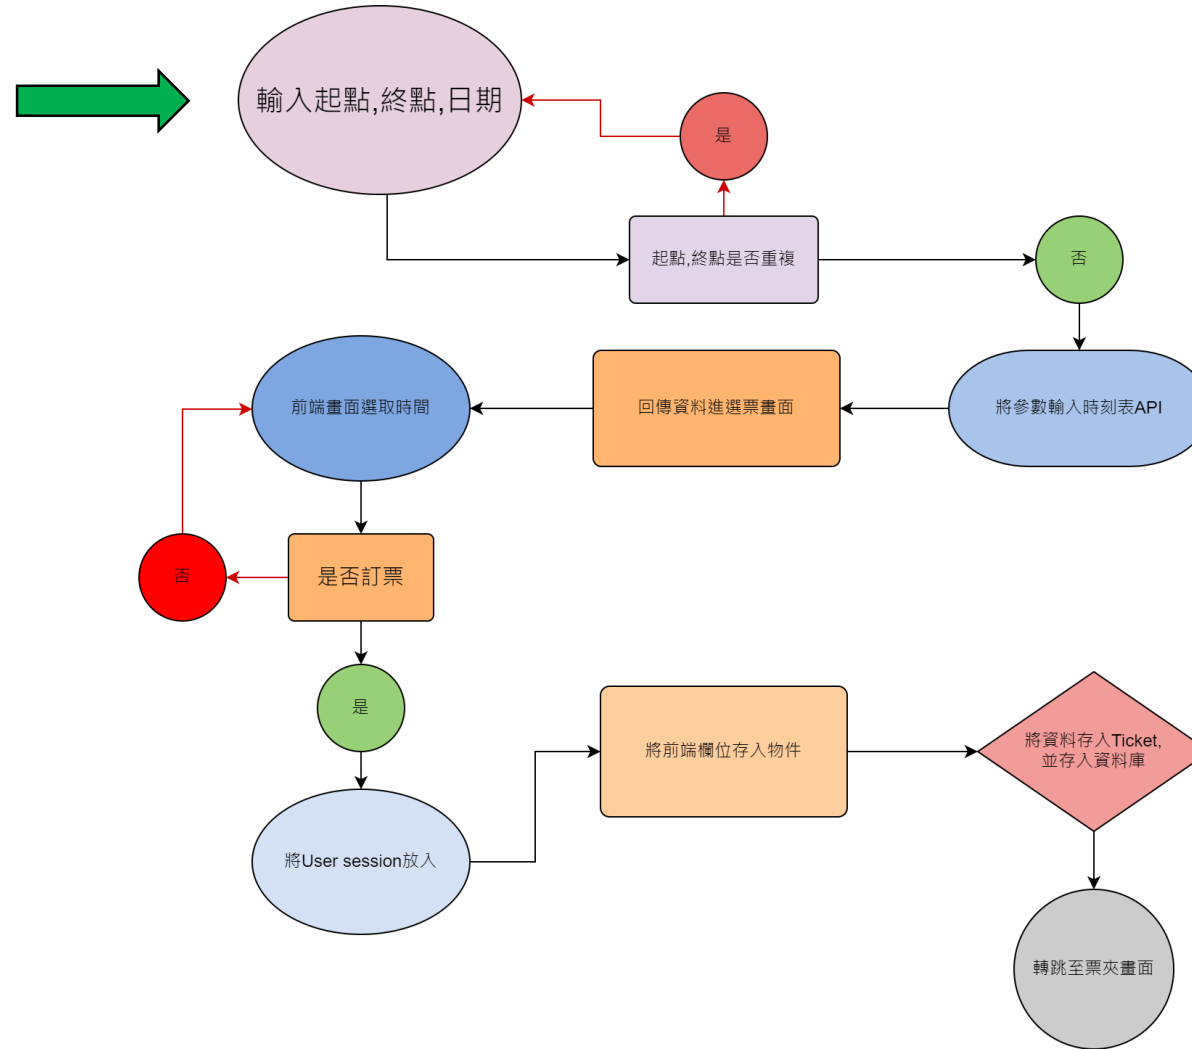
輸入起點,終點,日期

是

起點,終點是否重複

否

前端畫面選取時間

回傳資料進選票畫面

將參數輸入時刻表API

否

是否訂票

是

將前端欄位存入物件

將資料存入Ticket,並存入資料庫

將User session放入

轉跳至票夾畫面